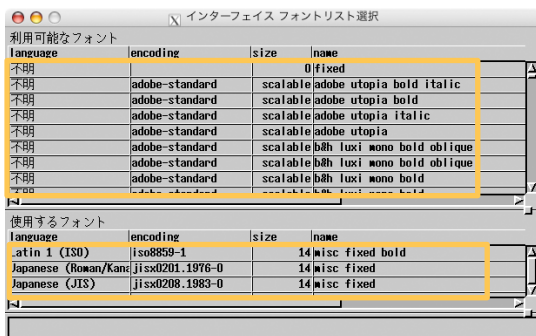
インターフェイス フォントリスト選択

利用可能なフォント

| language | encoding | size | name |
|---|---|---|---|
| 不明 | | 0 | fixed |
| 不明 | adobe-standard | scalable | adobe utopia bold italic |
| 不明 | adobe-standard | scalable | adobe utopia bold |
| 不明 | adobe-standard | scalable | adobe utopia italic |
| 不明 | adobe-standard | scalable | adobe utopia |
| 不明 | adobe-standard | scalable | b&h luxi mono bold oblique |
| 不明 | adobe-standard | scalable | b&h luxi mono bold oblique |
| 不明 | adobe-standard | scalable | b&h luxi mono bold |
| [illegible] | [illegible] | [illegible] | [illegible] |

使用するフォント

| language | encoding | size | name |
|---|---|---|---|
| Latin 1 (ISO) | iso8859-1 | 14 | misc fixed bold |
| Japanese (Roman/Kana | jisx0201.1976-0 | 14 | misc fixed |
| Japanese (JIS) | jisx0208.1983-0 | 14 | misc fixed |